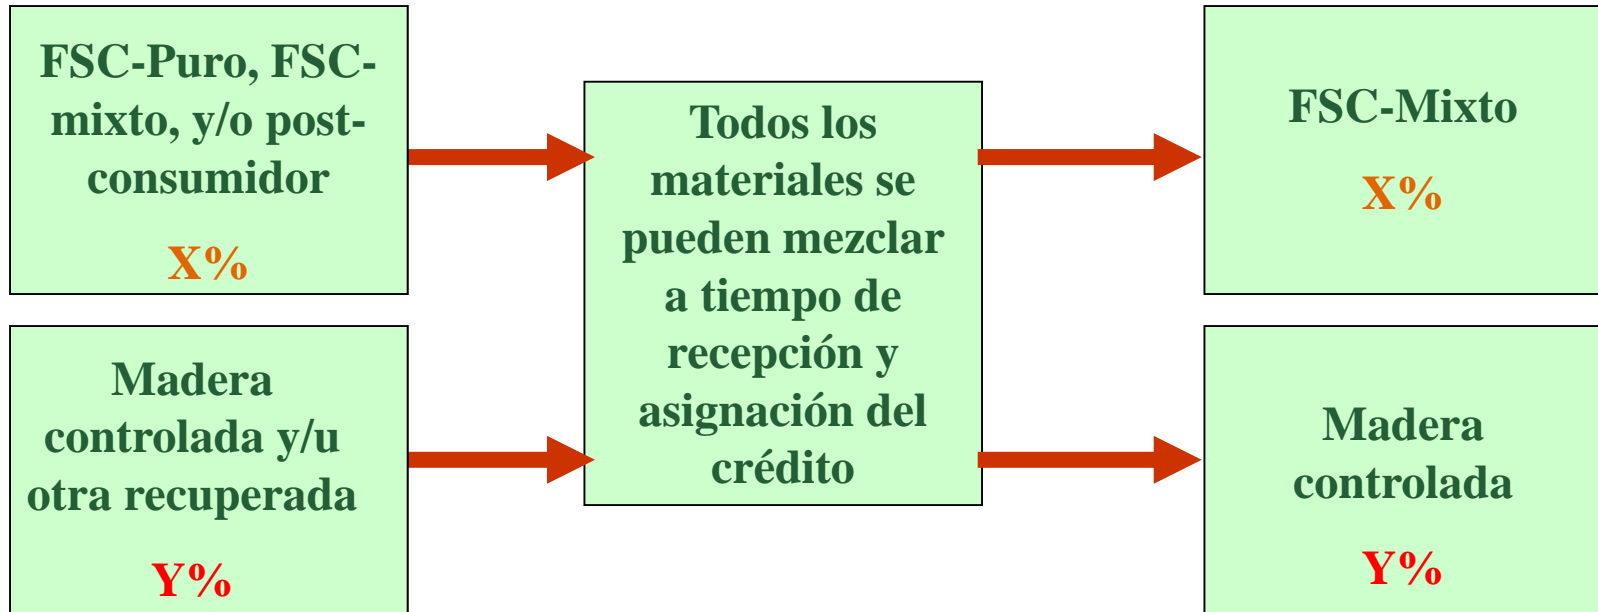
FSC-Puro, FSC-mixto, y/o post-consumidor

X%

Madera controlada y/u otra recuperada

Y%

Todos los materiales se pueden mezclar a tiempo de recepción y asignación del crédito

FSC-Mixto

X%

Madera controlada

Y%